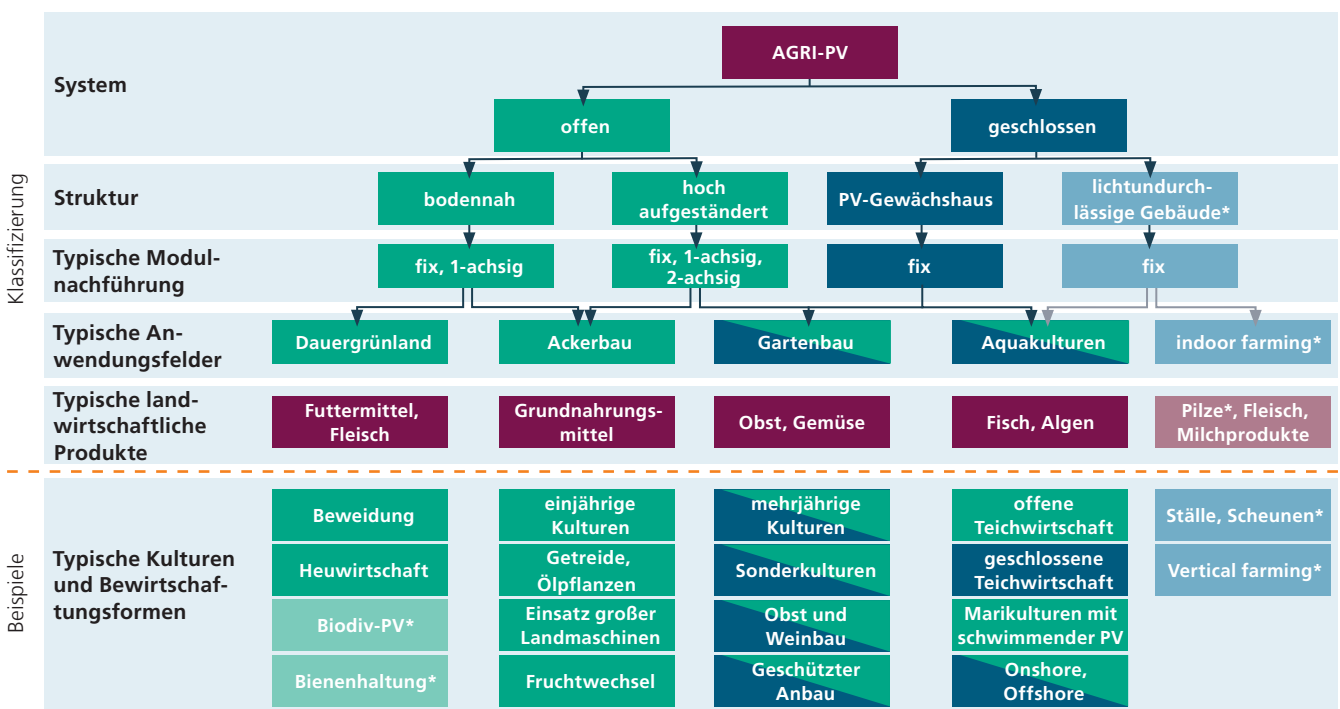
Klassifizierung

System

AGRI-PV

offen

geschlossen

Struktur

bodennah

hoch aufgeständert

PV-Gewächshaus

lichtundurchlässige Gebäude*

Typische Modulnachführung

fix, 1-achsig

fix, 1-achsig, 2-achsig

fix

fix

Typische Anwendungsfelder

Dauergrünland

Ackerbau

Gartenbau

Aquakulturen

indoor farming*

Typische landwirtschaftliche Produkte

Futtermittel, Fleisch

Grundnahrungsmittel

Obst, Gemüse

Fisch, Algen

Pilze*, Fleisch, Milchprodukte

Beispiele

Typische Kulturen und Bewirtschaftungsformen

Beweidung

Heuwirtschaft

Biodiv-PV*

Bienenhaltung*

einjährige Kulturen

Getreide, Ölpflanzen

Einsatz großer Landmaschinen

Fruchtwechsel

mehrjährige Kulturen

Sonderkulturen

Obst und Weinbau

Geschützter Anbau

offene Teichwirtschaft

geschlossene Teichwirtschaft

Marikulturen mit schwimmender PV

Onshore, Offshore

Ställe, Scheunen*

Vertical farming*